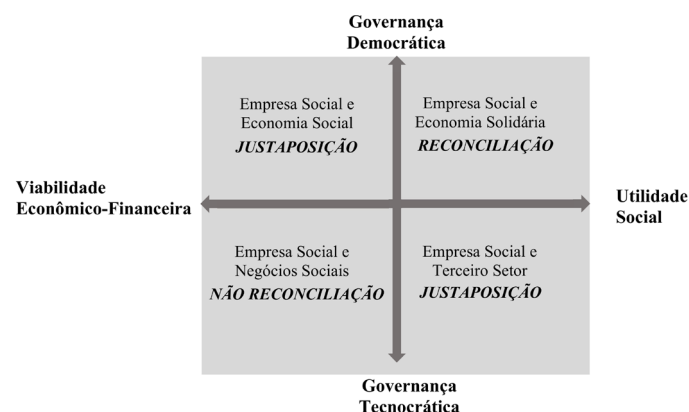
Governança
Democrática

Empresa Social e
Economia Social
JUSTAPOSIÇÃO

Empresa Social e
Economia Solidária
RECONCILIAÇÃO

Viabilidade
Econômico-Financeira

Utilidade
Social

Empresa Social e
Negócios Sociais
NÃO RECONCILIAÇÃO

Empresa Social e
Terceiro Setor
JUSTAPOSIÇÃO

Governança
Tecnocrática